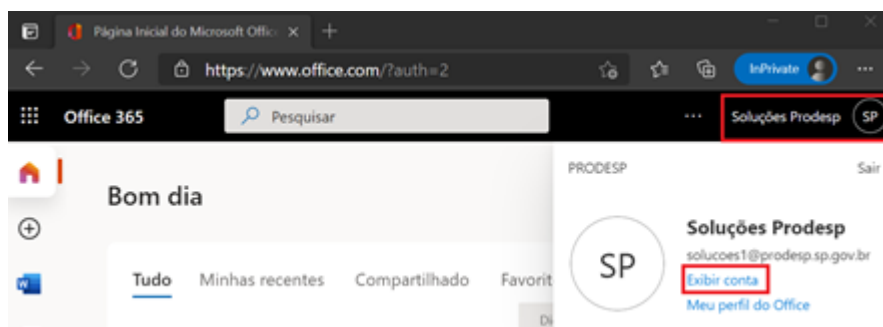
Página Inicial do Microsoft Offic ×
+
https://www.office.com/?auth=2
InPrivate
...
Office 365
Pesquisar
...
Soluções Prodesp
SP
Bom dia
Tudo
Minhas recentes
Compartilhado
Favorit
PRODESP
Sair
SP
Soluções Prodesp
solucoes1@prodesp.sp.gov.br
Exibir conta
Meu perfil do Office